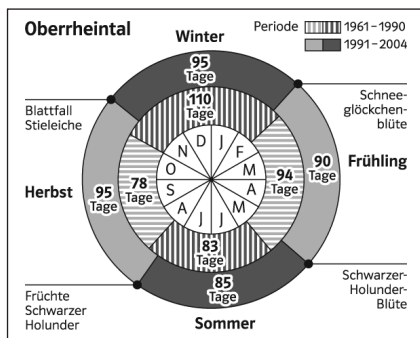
Oberrheintal

Periode 1961–1990
1991–2004

Winter

95 Tage

110 Tage

Schneeglöckchenblüte

Blattfall Stieleiche

Frühling

90 Tage

94 Tage

Herbst

95 Tage

78 Tage

N D J F
O M
S A
A J J M

83 Tage

85 Tage

Schwarzer-Holunder-Blüte

Früchte Schwarzer Holunder

Sommer